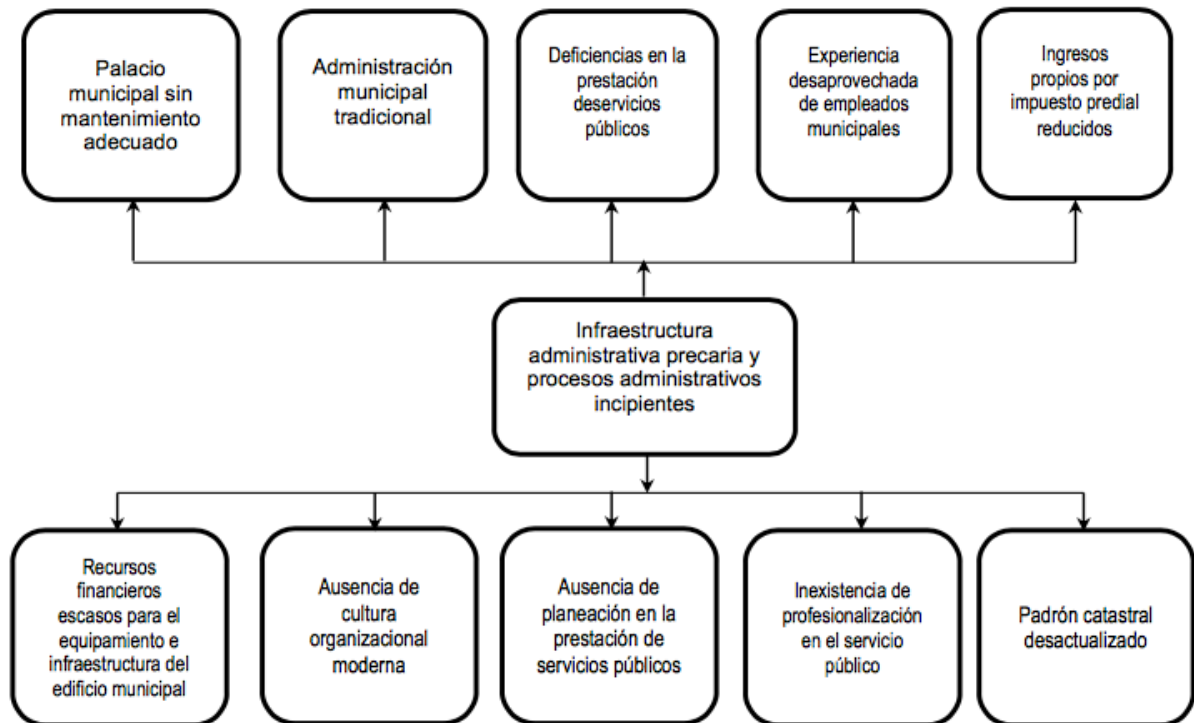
Palacio municipal sin mantenimiento adecuado

Administración municipal tradicional

Deficiencias en la prestación deservicios públicos

Experiencia desaprovechada de empleados municipales

Ingresos propios por impuesto predial reducidos

Infraestructura administrativa precaria y procesos administrativos incipientes

Recursos financieros escasos para el equipamiento e infraestructura del edificio municipal

Ausencia de cultura organizacional moderna

Ausencia de planeación en la prestación de servicios públicos

Inexistencia de profesionalización en el servicio público

Padrón catastral desactualizado